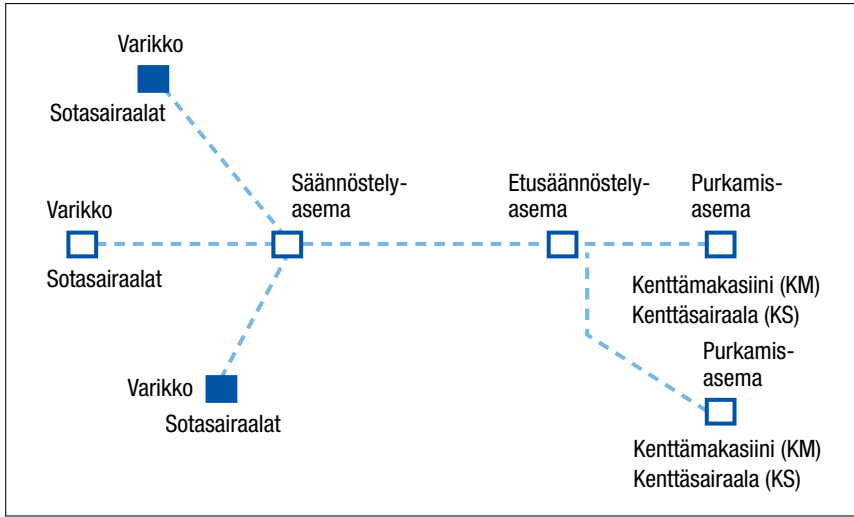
Varikko

Sotasairaalat

Säännöstely-asema

Etusäännöstely-asema

Purkamis-asema

Varikko

Sotasairaalat

Kenttämakasiini (KM)
Kenttäsairaala (KS)

Purkamis-asema

Varikko

Sotasairaalat

Kenttämakasiini (KM)
Kenttäsairaala (KS)